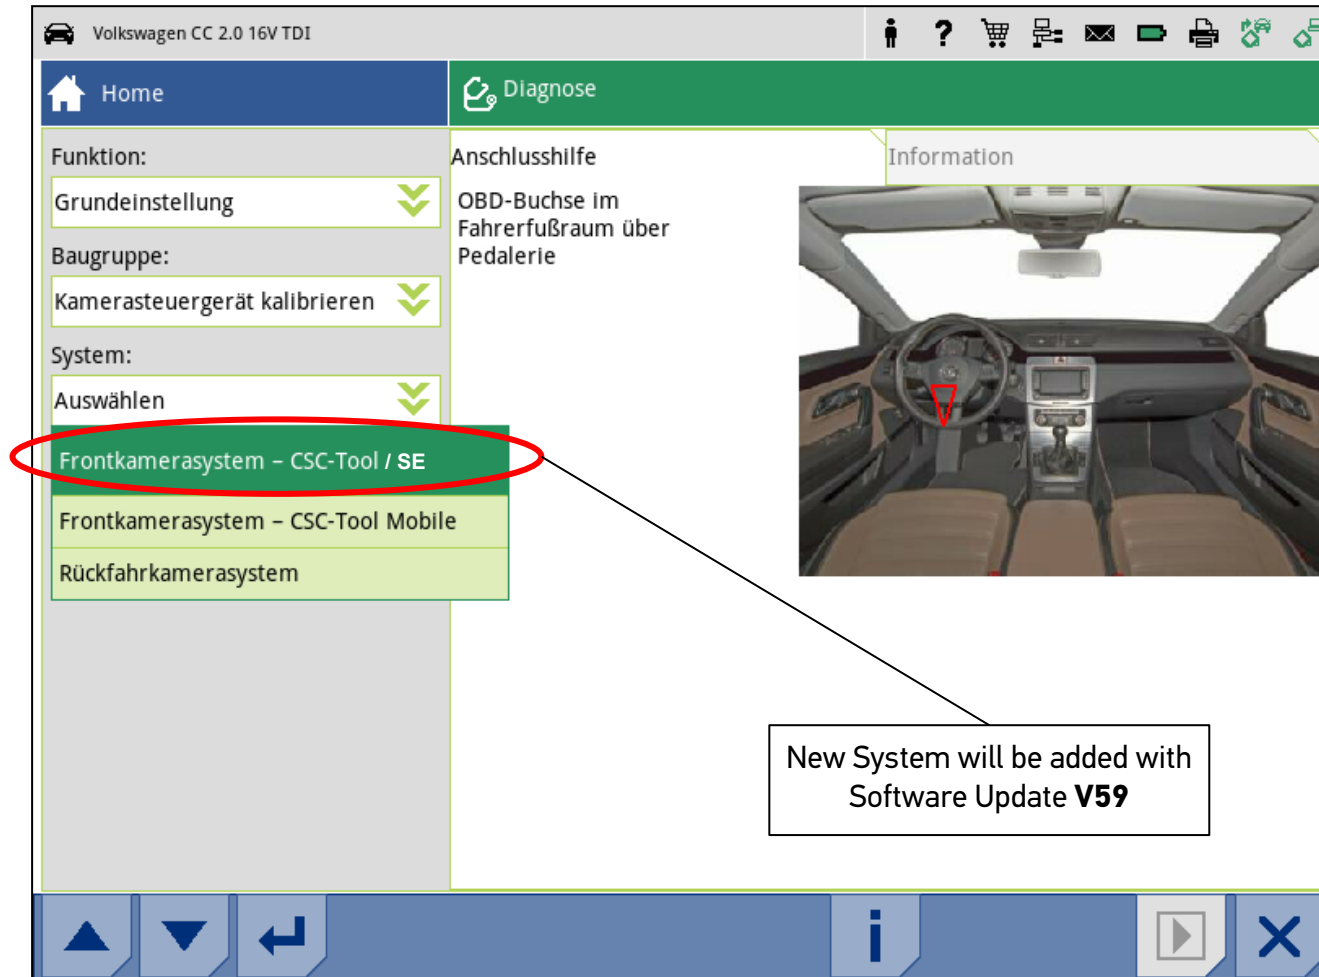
Volkswagen CC 2.0 16V TDI

Home

Diagnose

Funktion:

Grundeinstellung

Baugruppe:

Kamerasteuergerät kalibrieren

System:

Auswählen

Frontkamerasystem – CSC-Tool / SE

Frontkamerasystem – CSC-Tool Mobile

Rückfahrkamerasystem

Anschlusshilfe

Information

OBD-Buchse im Fahrerfußraum über Pedalerie

New System will be added with Software Update **V59**

i